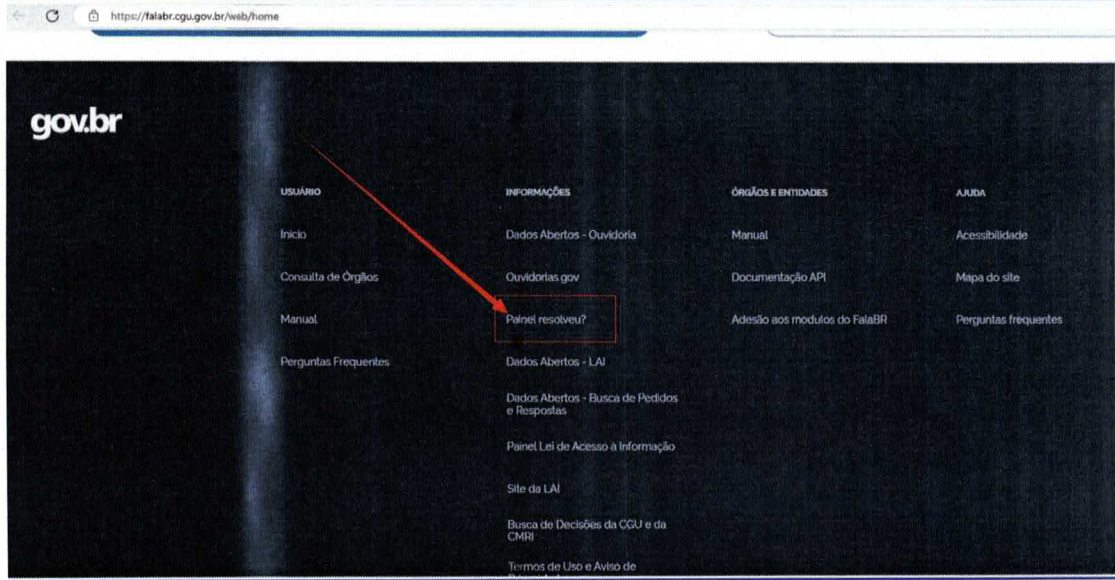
https://falabr.cgu.gov.br/web/home

gov.br

USUÁRIO

Início

Consulta de Órgãos

Manual

Perguntas Frequentes

INFORMAÇÕES

Dados Abertos - Ouvidoria

Ouvidorias.gov

Painel resolveu?

Dados Abertos - LAI

Dados Abertos - Busca de Pedidos e Respostas

Painel Lei de Acesso à Informação

Site da LAI

Busca de Decisões da CGU e da CMRI

Termos de Uso e Aviso de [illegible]

ÓRGÃOS E ENTIDADES

Manual

Documentação API

Adesão aos modulos do FalaBR

AJUDA

Acessibilidade

Mapa do site

Perguntas frequentes